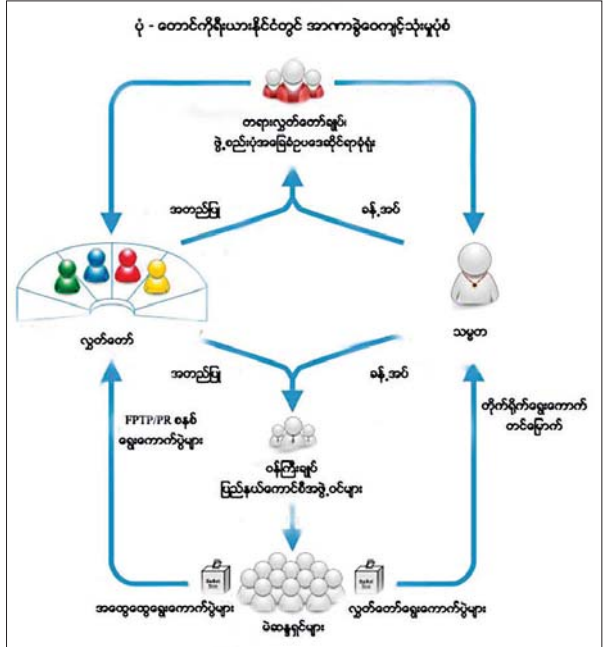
ပုံ - တောင်ကိုရီးယားနိုင်ငံတွင် အာဏာခွဲဝေကျင့်သုံးမှုပုံစံ

တရားလွှတ်တော်ချုပ်၊ ဖွဲ့စည်းပုံအခြေခံဥပဒေဆိုင်ရာခုံရုံး

အတည်ပြု

ခန့်အပ်

လွှတ်တော်

သမ္မတ

အတည်ပြု

ခန့်အပ်

FPTP/PR စနစ် ရွေးကောက်ပွဲများ

တိုက်ရိုက်ရွေးကောက် တင်မြှောက်

ဝန်ကြီးချုပ် ပြည်နယ်ကောင်စီအဖွဲ့ဝင်များ

Ballot Box

Ballot Box

အထွေထွေရွေးကောက်ပွဲများ

မဲဆန္ဒရှင်များ

လွှတ်တော်ရွေးကောက်ပွဲများ